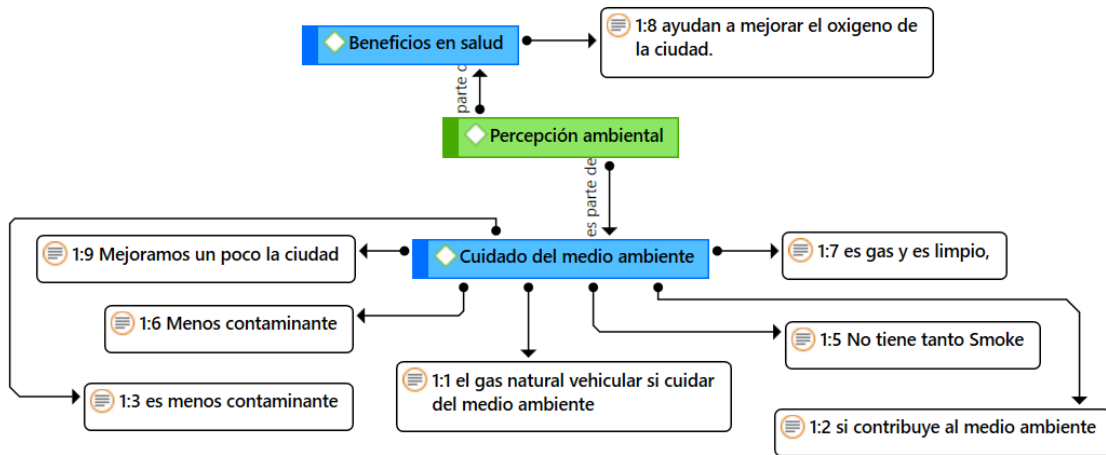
Beneficios en salud

1:8 ayudan a mejorar el oxigeno de la ciudad.

es parte d

Percepción ambiental

es parte de

1:9 Mejoramos un poco la ciudad

Cuidado del medio ambiente

1:7 es gas y es limpio,

1:6 Menos contaminante

1:5 No tiene tanto Smoke

1:1 el gas natural vehicular si cuidar del medio ambiente

1:3 es menos contaminante

1:2 si contribuye al medio ambiente